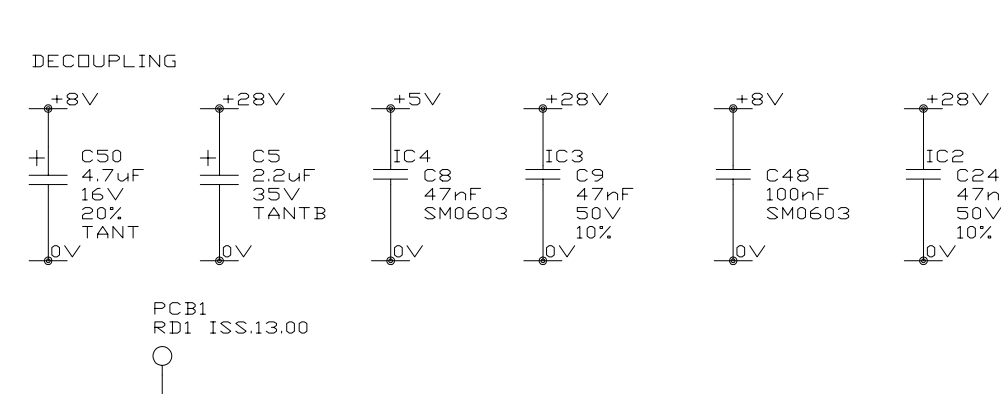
DECOUPLING

+8V
+
C50
4.7uF
16V
20%
TANT
0V

+28V
+
C5
2.2uF
35V
TANTB
0V

+5V
IC4
C8
47nF
SM0603
0V

+28V
IC3
C9
47nF
50V
10%
0V

+8V
C48
100nF
SM0603
0V

+28V
IC2
C24
47n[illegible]
50V
10%
0V

PCB1
RD1 ISS.13.00